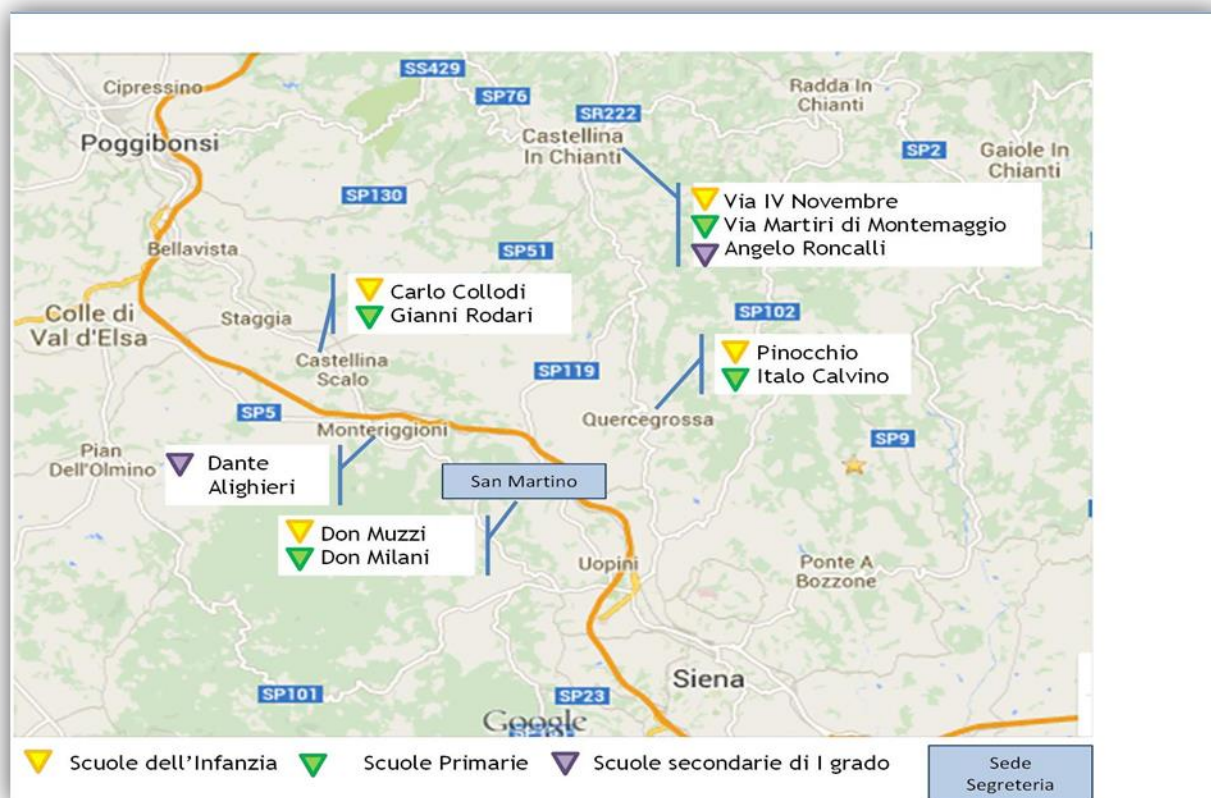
Cipressino
SS429
SP76
SR222
Radda In Chianti
Poggibonsi
Castellina In Chianti
SP2
Gaiole In Chianti
SP130
Via IV Novembre
Via Martiri di Montemaggio
Angelo Roncalli
Bellavista
SP51
Carlo Collodi
Gianni Rodari
SP102
Colle di Val d'Elsa
Staggia
Castellina Scalo
Pinocchio
Italo Calvino
SP119
SP5
Quercegrossa
Monteriggioni
SP9
Pian Dell'Olmino
Dante Alighieri
San Martino
Don Muzzi
Don Milani
Uopini
Ponte A Bozzone
Siena
SP101
SP23
Google
Scuole dell'Infanzia
Scuole Primarie
Scuole secondarie di I grado
Sede Segreteria